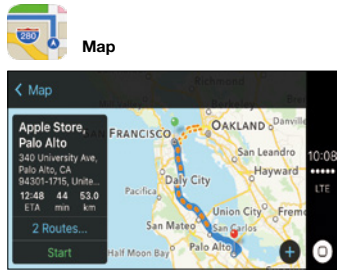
280

Map

< Map

Apple Store, Palo Alto
340 University Ave, Palo Alto, CA 94301-1715, Unite...
12:48 ETA
44 min
53.0 km

2 Routes...

Start

FRANCISCO
OAKLAND
San Leandro
Hayward
Daly City
Union City
San Mateo
Palo Alto
San Carlos

10:08
LTE